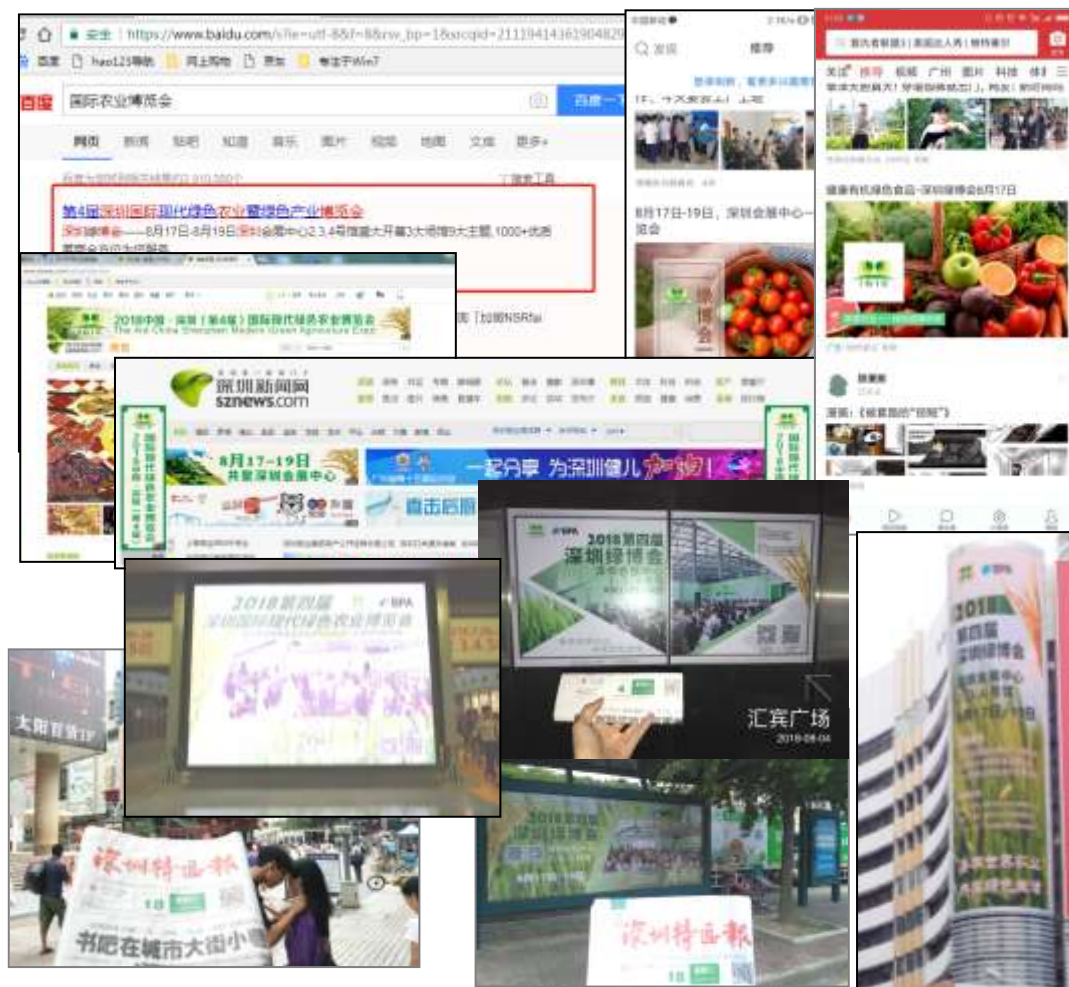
安全 | https://www.baidu.com/s?ie=utf-8&f=8&rsv_bp=1&rsv_idx=1&tn=baidu&wd=国际农业博览会
百度 hao123导航 网上购物 京东 专注于Win7
国际农业博览会
百度一下
网页 新闻 贴吧 知道 音乐 图片 视频 地图 文库 更多»
百度为您找到相关结果约3,310,000个
搜索工具
第4届深圳国际现代绿色农业暨绿色产业博览会
深圳绿博会——8月17日-8月19日深圳会展中心2,3,4号馆盛大开幕3大场馆9大主题,1000+优质
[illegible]

2018中国·深圳(第4届)国际现代绿色农业博览会
The 4rd China Shenzhen Modern Green Agriculture Expo

深圳新闻网
sznews.com
8月17-19日
共聚深圳会展中心
一起分享 为深圳健儿加油!
直击房展
国际现代绿色农业博览会

发现
推荐
8月17日-19日,深圳会展中心
览会

关注 推荐 视频 广州 图片 科技 体育
健康有机绿色食品-深圳绿博会8月17日

2018第四届
深圳国际现代绿色农业博览会

2018第四届
深圳绿博会
汇宾广场
2018-08-04

太阳百货
深圳特区报
18
书吧在城市大街小巷

2018第四届
深圳绿博会

深圳特区报
18

2018
第四届
深圳绿博会
8月17日/19日